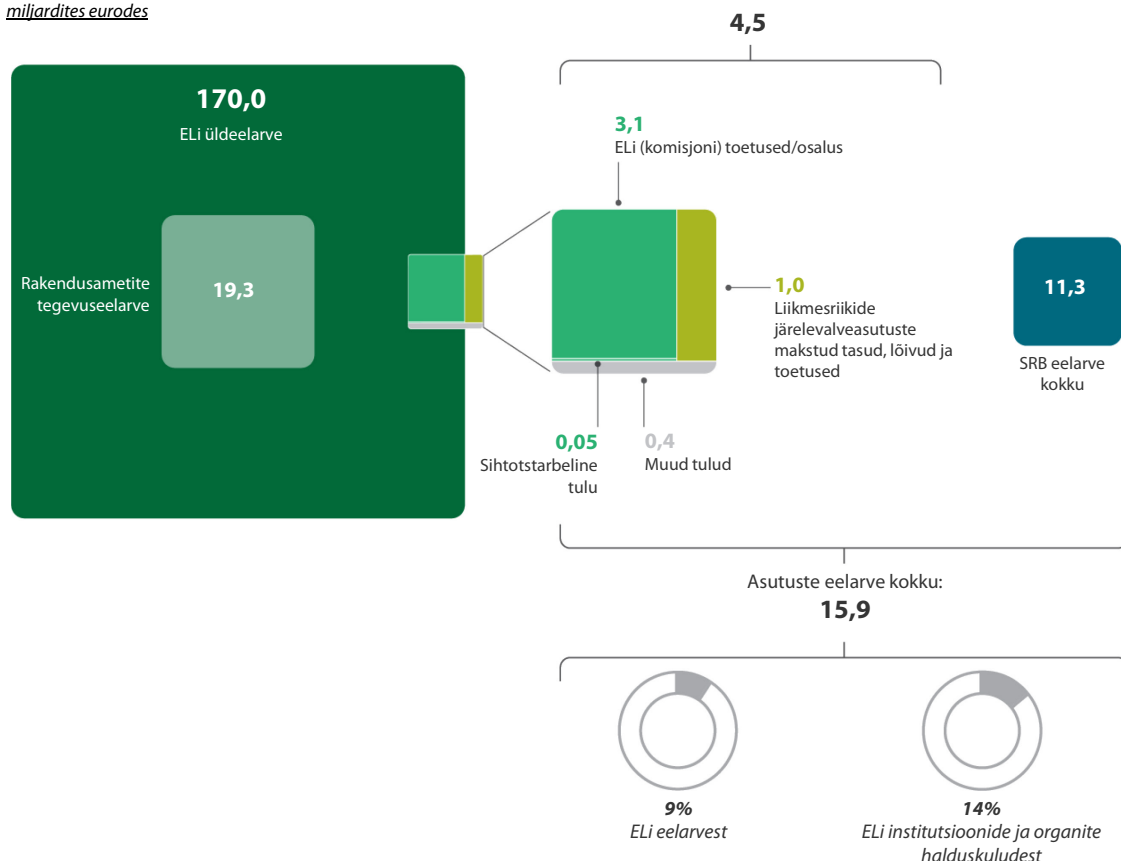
miljardites eurodes

4,5

170,0
ELi üldeelarve

Rakendusametite tegevuseelarve

19,3

3,1
ELi (komisjoni) toetused/osalus

1,0
Liikmesriikide järelevalveasutuste makstud tasud, lõivud ja toetused

11,3
SRB eelarve kokku

0,05
Sihtotstarbeline tulu

0,4
Muud tulud

Asutuste eelarve kokku:
15,9

9%
ELi eelarvest

14%
ELi institutsioonide ja organite halduskuludest